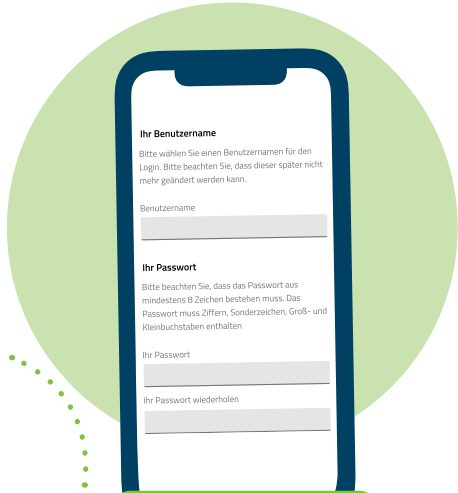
Ihr Benutzername

Bitte wählen Sie einen Benutzernamen für den Login. Bitte beachten Sie, dass dieser später nicht mehr geändert werden kann.

Benutzername

Ihr Passwort

Bitte beachten Sie, dass das Passwort aus mindestens 8 Zeichen bestehen muss. Das Passwort muss Ziffern, Sonderzeichen, Groß- und Kleinbuchstaben enthalten

Ihr Passwort

Ihr Passwort wiederholen